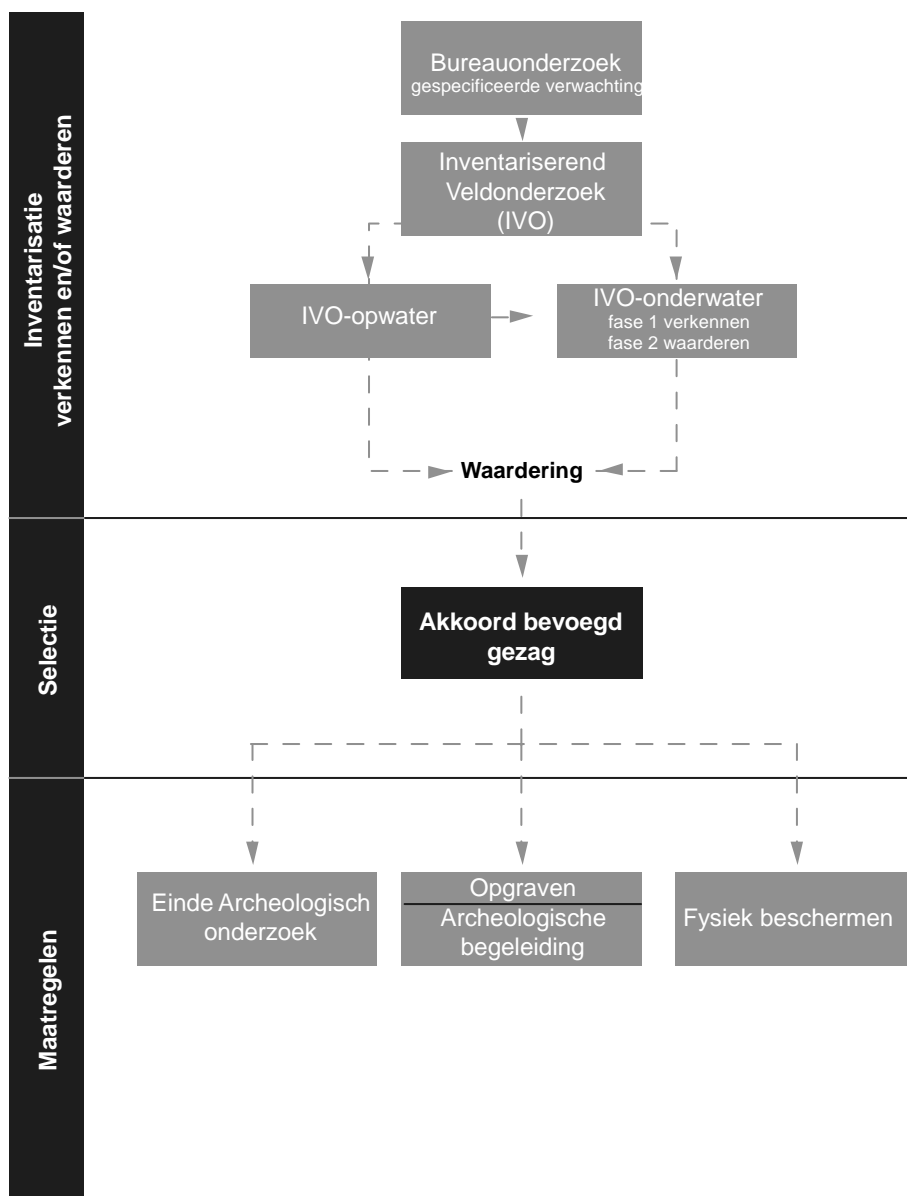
Inventarisatie
verkennen en/of waarderen

Bureauonderzoek
gespecificeerde verwachting

Inventariserend Veldonderzoek (IVO)

IVO-opwater

IVO-onderwater
fase 1 verkennen
fase 2 waarderen

Waardering

Selectie

Akkoord bevoegd gezag

Maatregelen

Einde Archeologisch onderzoek

Opgraven

Archeologische begeleiding

Fysiek beschermen